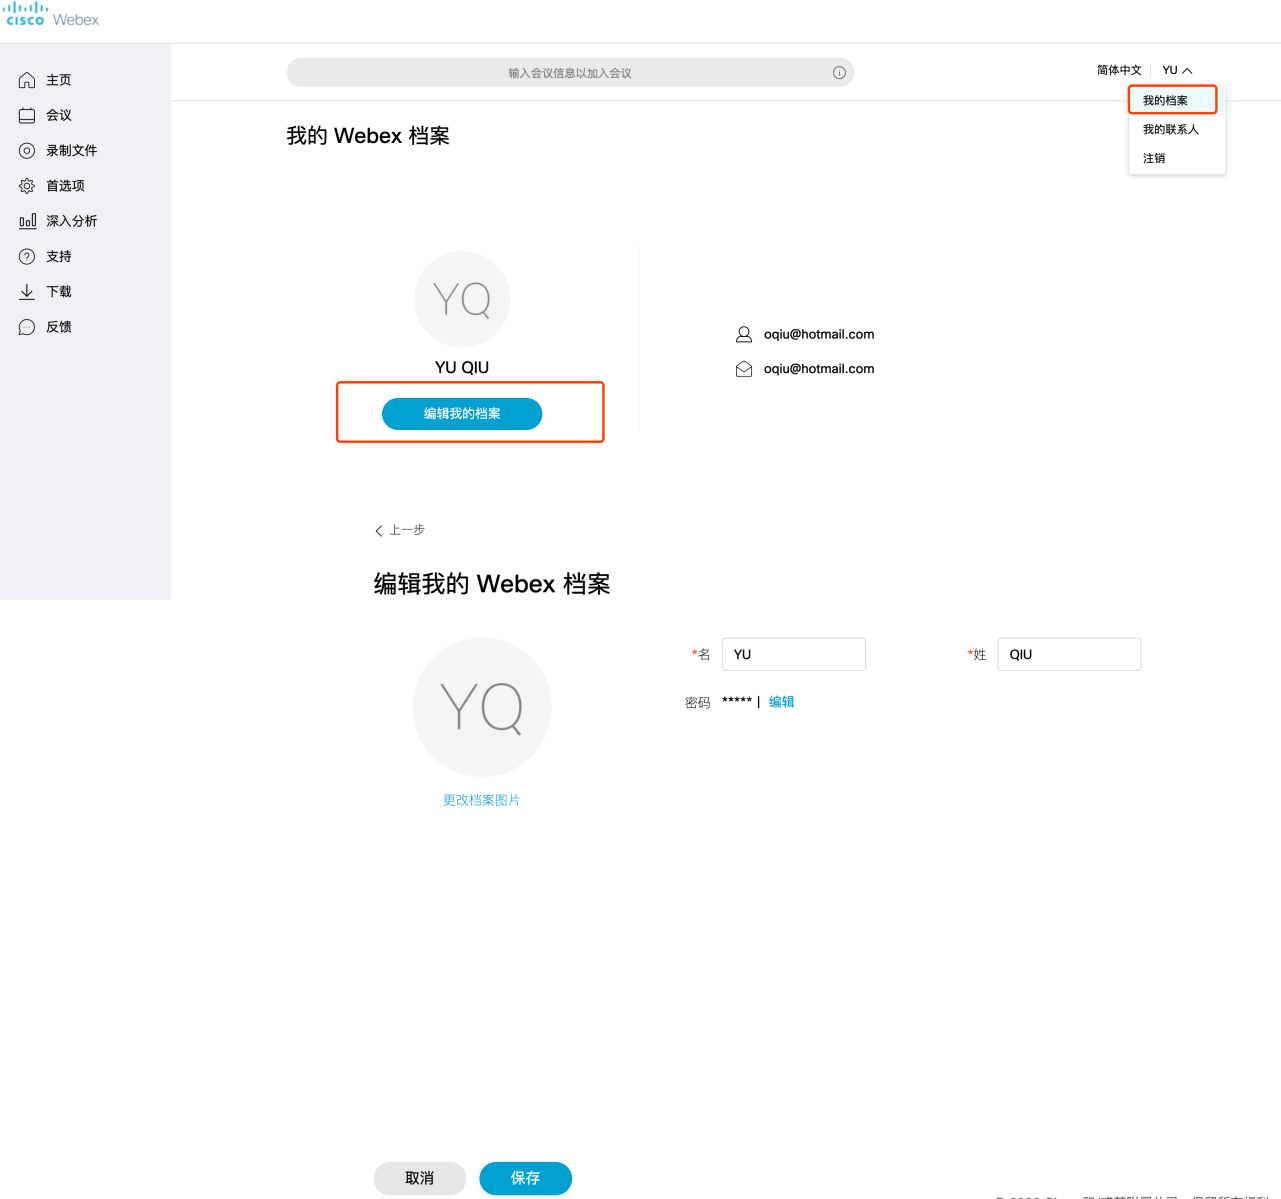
cisco Webex

主页
会议
录制文件
首选项
深入分析
支持
下载
反馈

输入会议信息以加入会议

简体中文 YU

我的档案
我的联系人
注销

我的 Webex 档案

YQ
YU QIU
编辑我的档案

oqiu@hotmail.com
oqiu@hotmail.com

上一步

编辑我的 Webex 档案

YQ
更改档案图片

*名 YU
*姓 QIU

密码 ***** | 编辑

取消 保存

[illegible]